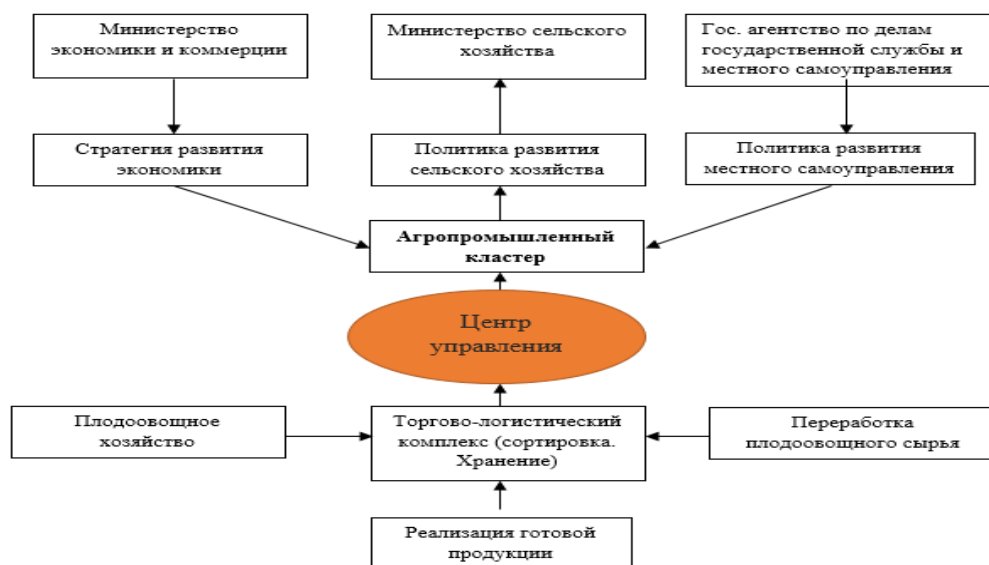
Министерство экономики и коммерции

Министерство сельского хозяйства

Гос. агентство по делам государственной службы и местного самоуправления

Стратегия развития экономики

Политика развития сельского хозяйства

Политика развития местного самоуправления

Агропромышленный кластер

Центр управления

Плодоовощное хозяйство

Торгово-логистический комплекс (сортировка. Хранение)

Переработка плодоовощного сырья

Реализация готовой продукции